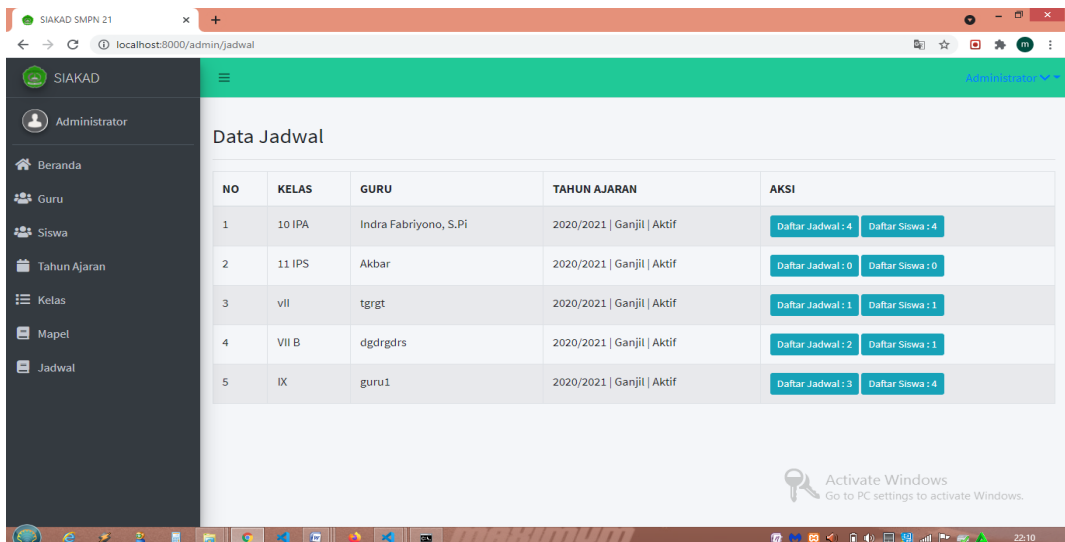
SIAKAD SMPN 21
localhost:8000/admin/jadwal

SIAKAD
Administrator
Beranda
Guru
Siswa
Tahun Ajaran
Kelas
Mapel
Jadwal

Administrator

Data Jadwal

| NO | KELAS | GURU | TAHUN AJARAN | AKSI |
|---|---|---|---|---|
| 1 | 10 IPA | Indra Fabriyono, S.Pi | 2020/2021 \| Ganjil \| Aktif | Daftar Jadwal : 4 Daftar Siswa : 4 |
| 2 | 11 IPS | Akbar | 2020/2021 \| Ganjil \| Aktif | Daftar Jadwal : 0 Daftar Siswa : 0 |
| 3 | vII | tgrgt | 2020/2021 \| Ganjil \| Aktif | Daftar Jadwal : 1 Daftar Siswa : 1 |
| 4 | VII B | dgdrgdrs | 2020/2021 \| Ganjil \| Aktif | Daftar Jadwal : 2 Daftar Siswa : 1 |
| 5 | IX | guru1 | 2020/2021 \| Ganjil \| Aktif | Daftar Jadwal : 3 Daftar Siswa : 4 |

Activate Windows
Go to PC settings to activate Windows.

22:10